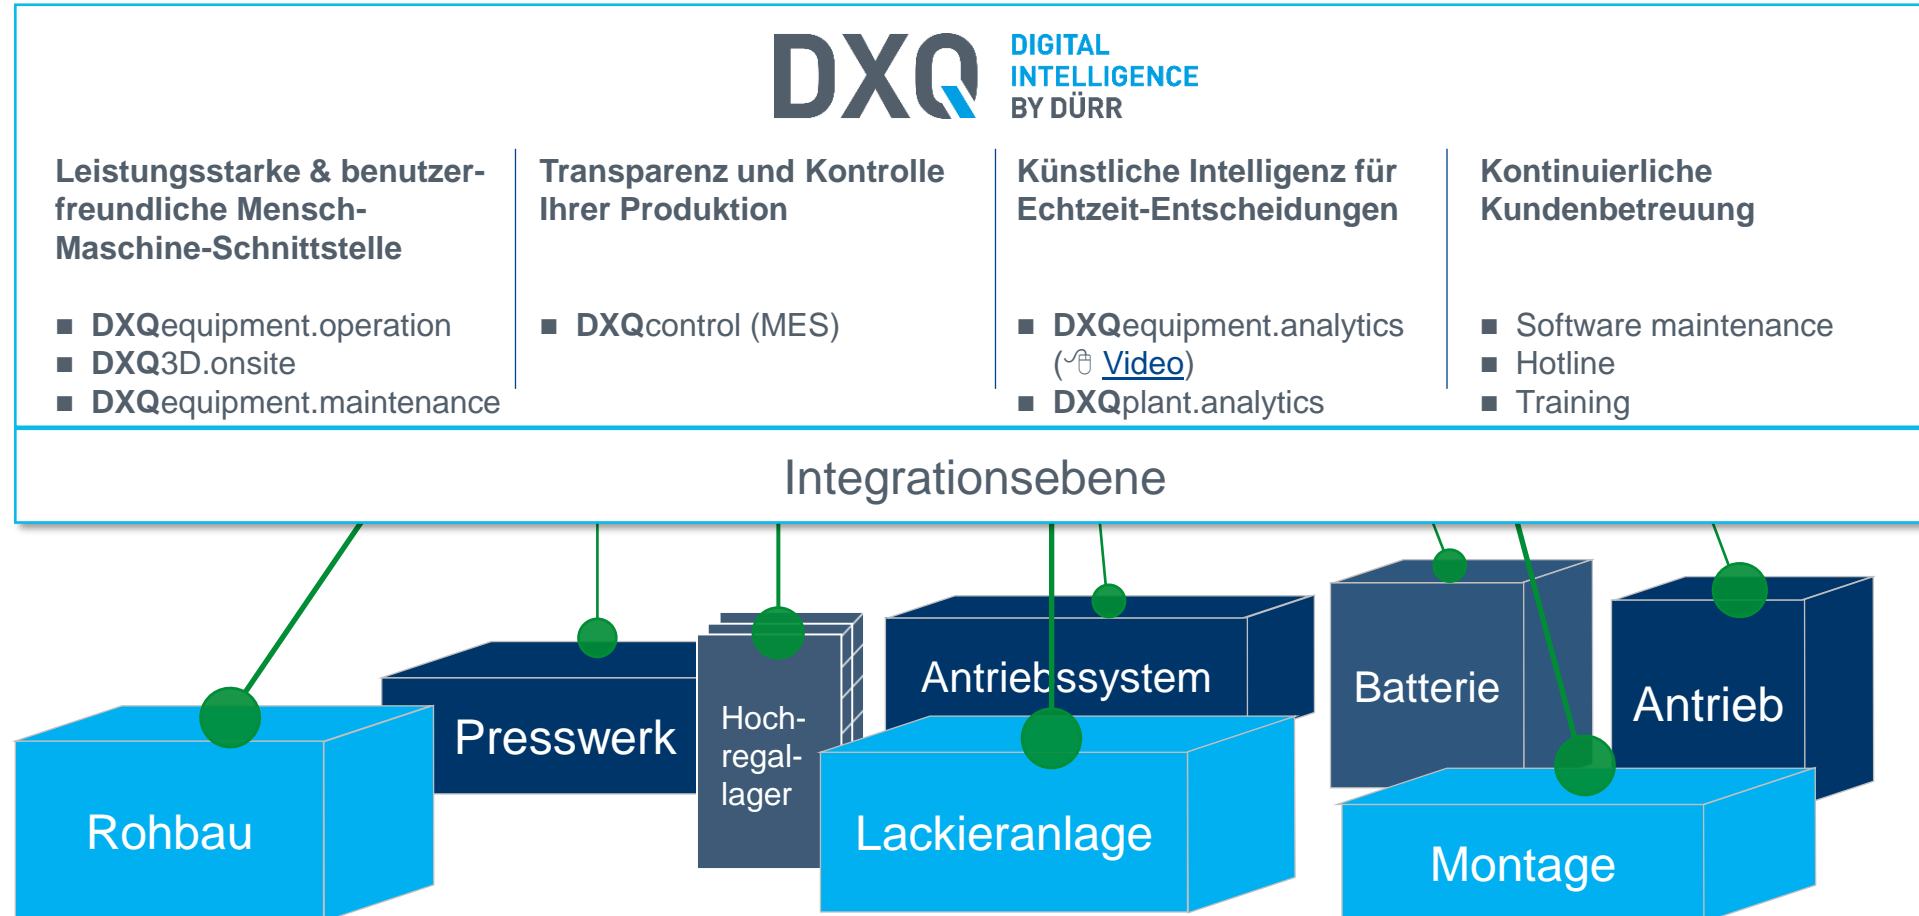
DXQ DIGITAL INTELLIGENCE BY DÜRR

Leistungsstarke & benutzerfreundliche Mensch-Maschine-Schnittstelle

■ DXQequipment.operation
■ DXQ3D.onsite
■ DXQequipment.maintenance

Transparenz und Kontrolle Ihrer Produktion

■ DXQcontrol (MES)

Künstliche Intelligenz für Echtzeit-Entscheidungen

■ DXQequipment.analytics (Video)
■ DXQplant.analytics

Kontinuierliche Kundenbetreuung

■ Software maintenance
■ Hotline
■ Training

Integrationsebene

Rohbau

Presswerk

Hochregallager

Antriebssystem

Lackieranlage

Batterie

Antrieb

Montage